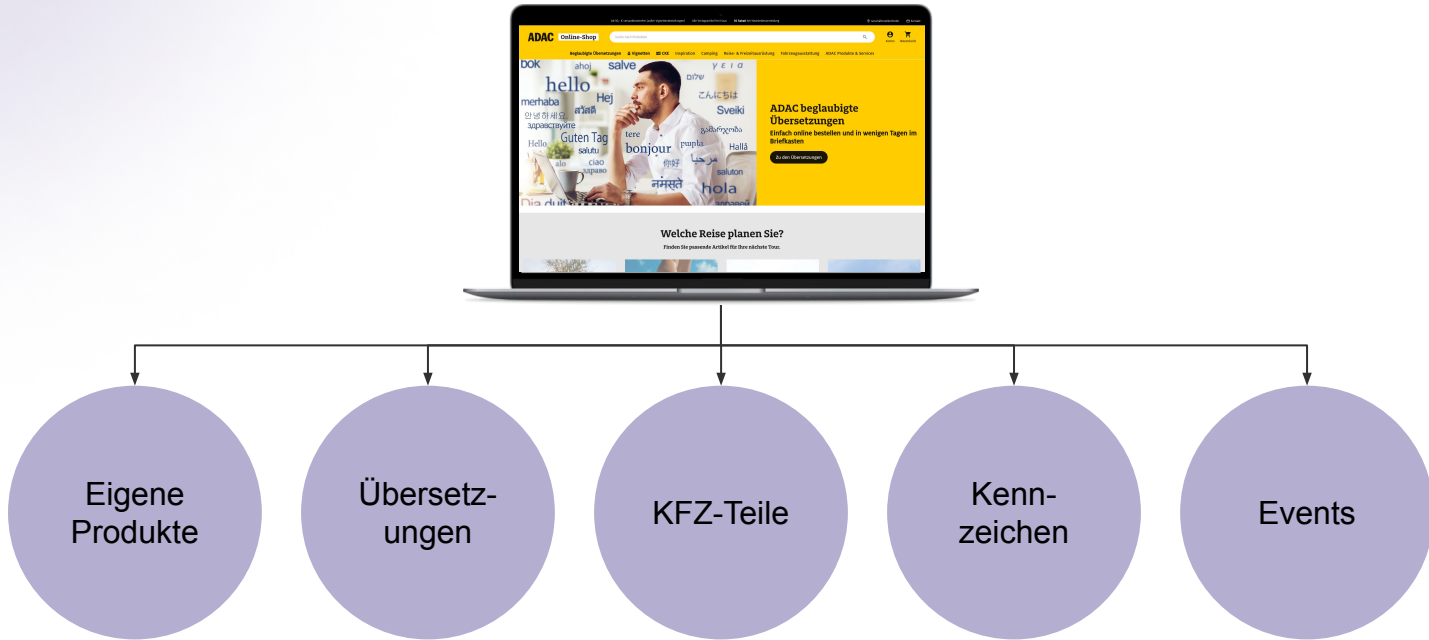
ADAC Online-Shop

Beglaubigte Übersetzungen | Vignetten | Inspiration | Camping | Reise- & Freizeitausstattung | Fahrzeugausstattung | ADAC Produkte & Services

hello ahoj salve merhaba Hej Sveiki Guten Tag salut ciao tere bonjour Hallå hola Hello saluton

ADAC beglaubigte Übersetzungen

Einfach online bestellen und in wenigen Tagen im Briefkasten

Zu den Übersetzungen

Welche Reise planen Sie?

Finden Sie passende Artikel für Ihre nächste Tour.

Eigene Produkte

Übersetzungen

KFZ-Teile

Kennzeichen

Events